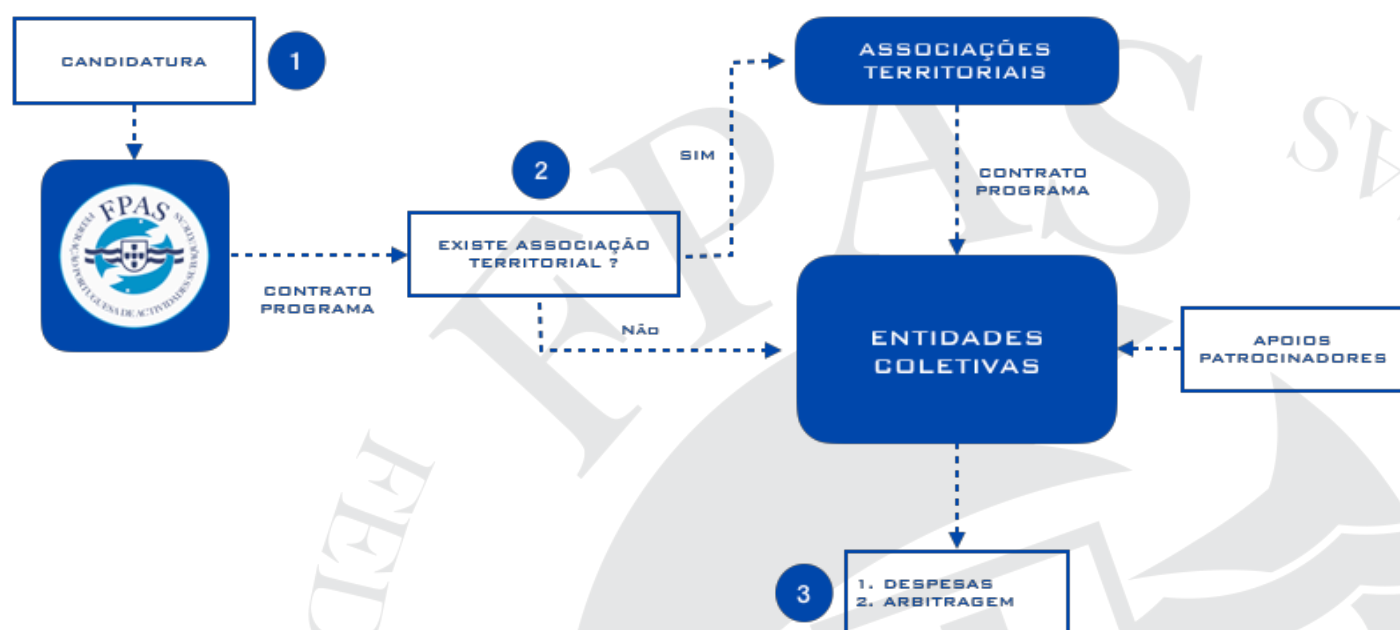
CANDIDATURA

1

FPAS
FEDERAÇÃO PORTUGUESA DE ACTIVIDADES SUBAQUÁTICAS

CONTRATO PROGRAMA

2

EXISTE ASSOCIAÇÃO TERRITORIAL ?

SIM

NÃO

ASSOCIAÇÕES TERRITORIAIS

CONTRATO PROGRAMA

ENTIDADES COLETIVAS

APOIOS PATROCINADORES

3

1. DESPESAS
2. ARBITRAGEM